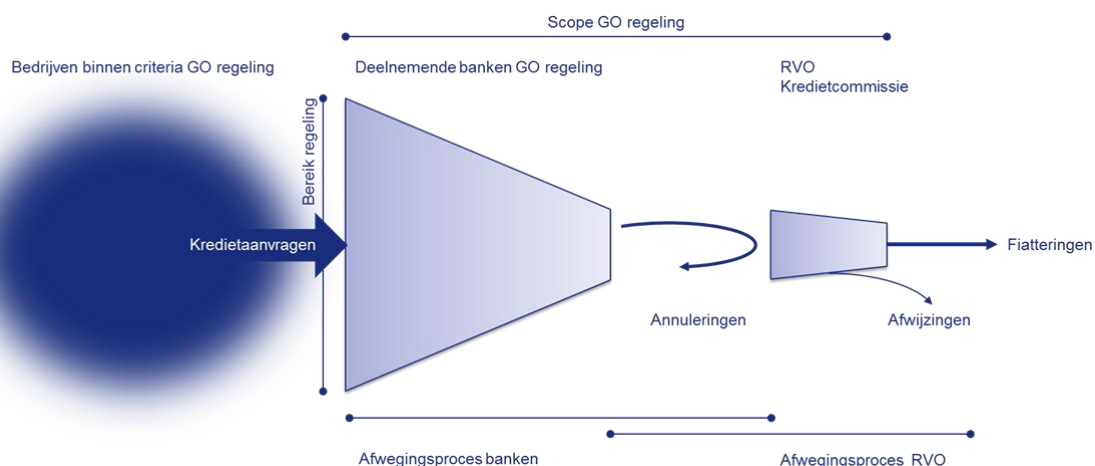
Scope GO regeling

Bedrijven binnen criteria GO regeling

Deelnemende banken GO regeling

RVO
Kredietcommissie

Bereik regeling

Kredietaanvragen

Fiatteringen

Annuleringen

Afwijzingen

Afwegingsproces banken

Afwegingsproces RVO